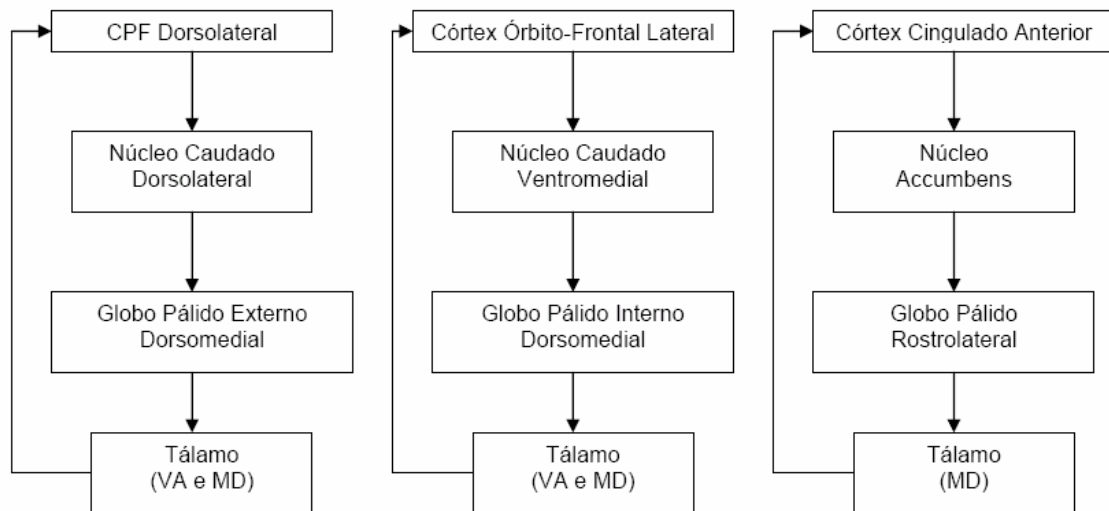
CPF Dorsolateral

Núcleo Caudado Dorsolateral

Globo Pálido Externo Dorsomedial

Tálamo (VA e MD)

Córtex Órbito-Frontal Lateral

Núcleo Caudado Ventromedial

Globo Pálido Interno Dorsomedial

Tálamo (VA e MD)

Córtex Cingulado Anterior

Núcleo Accumbens

Globo Pálido Rostrolateral

Tálamo (MD)